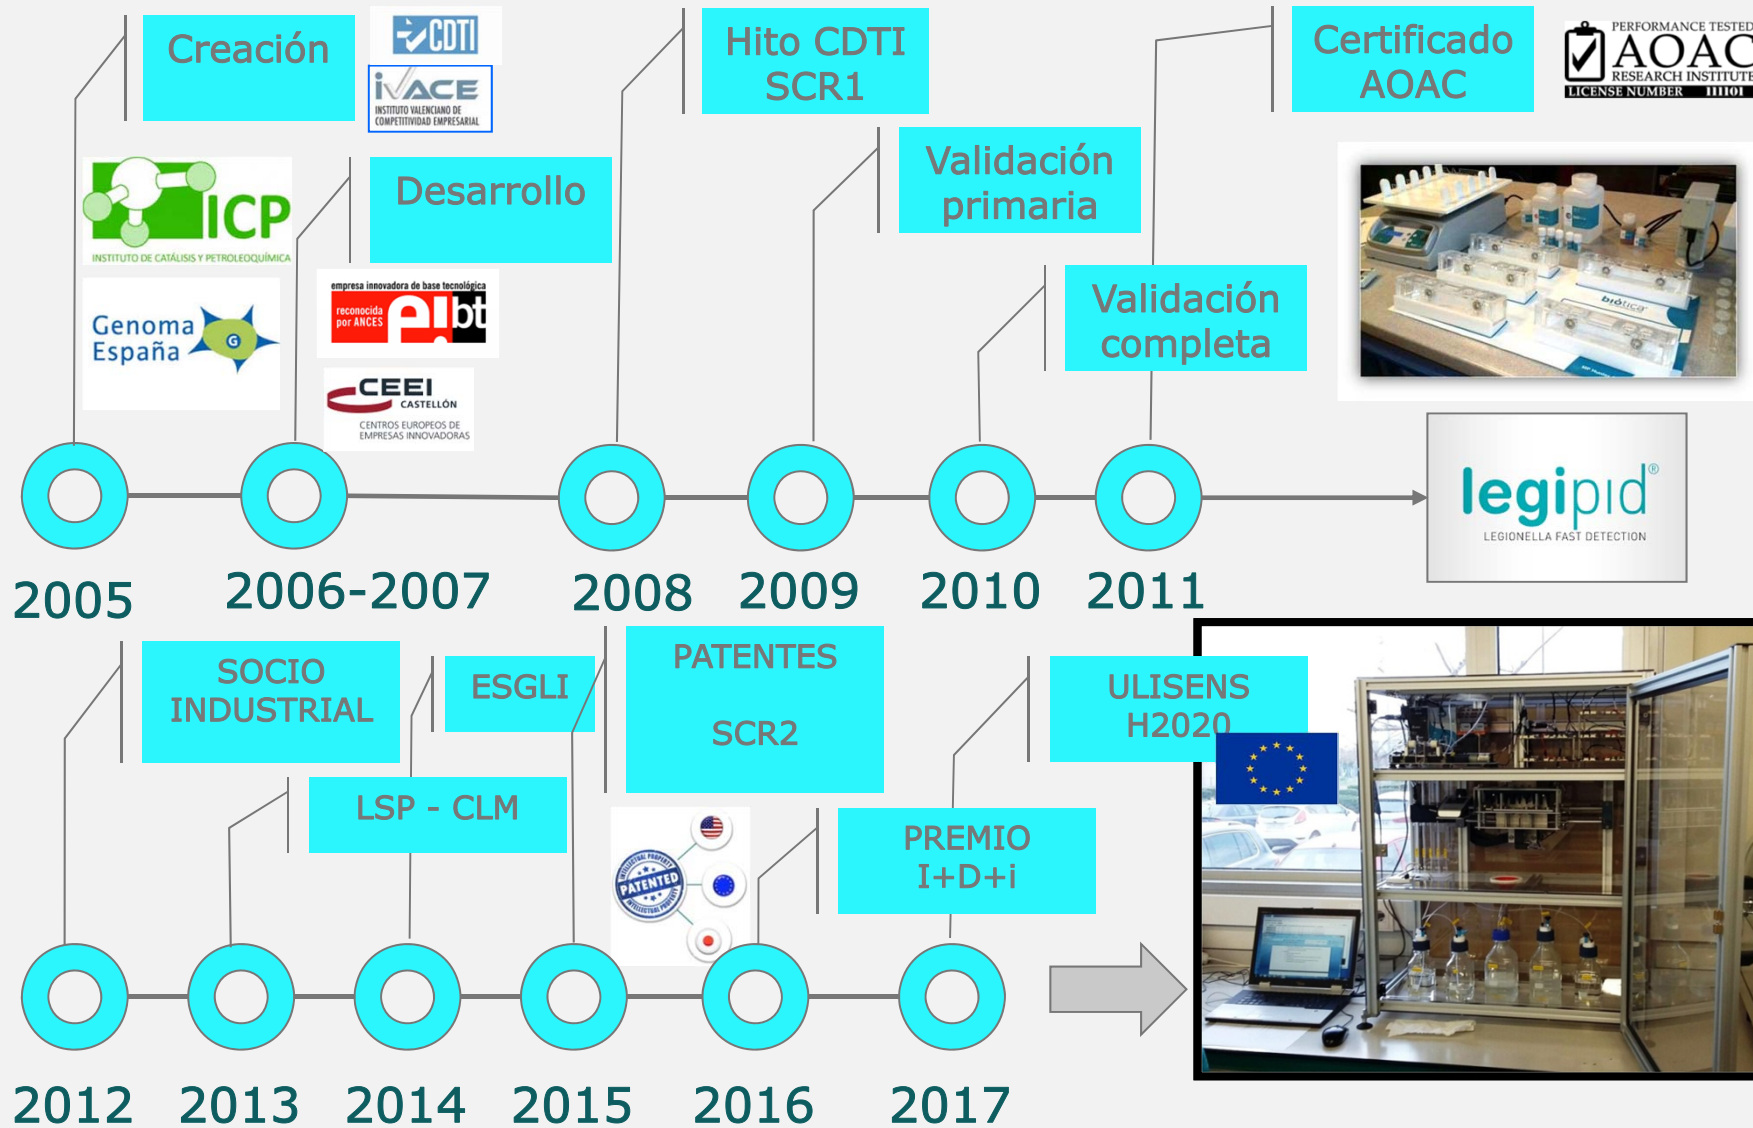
Creación

CDTI

IVACE
INSTITUTO VALENCIANO DE COMPETITIVIDAD EMPRESARIAL

Hito CDTI SCR1

Certificado AOAC

PERFORMANCE TESTED
AOAC
RESEARCH INSTITUTE
LICENSE NUMBER 111101

ICP
INSTITUTO DE CATÁLISIS Y PETROLEOQUÍMICA

Desarrollo

Validación primaria

empresa innovadora de base tecnológica
reconocida por ANCES
eibt

Genoma España

CEEI CASTELLÓN
CENTROS EUROPEOS DE EMPRESAS INNOVADORAS

Validación completa

biótica

legipid®
LEGIONELLA FAST DETECTION

2005 2006-2007 2008 2009 2010 2011

SOCIO INDUSTRIAL

ESGLI

PATENTES

SCR2

ULISENS H2020

LSP - CLM

PATENTED
INTELLECTUAL PROPERTY

PREMIO I+D+i

2012 2013 2014 2015 2016 2017